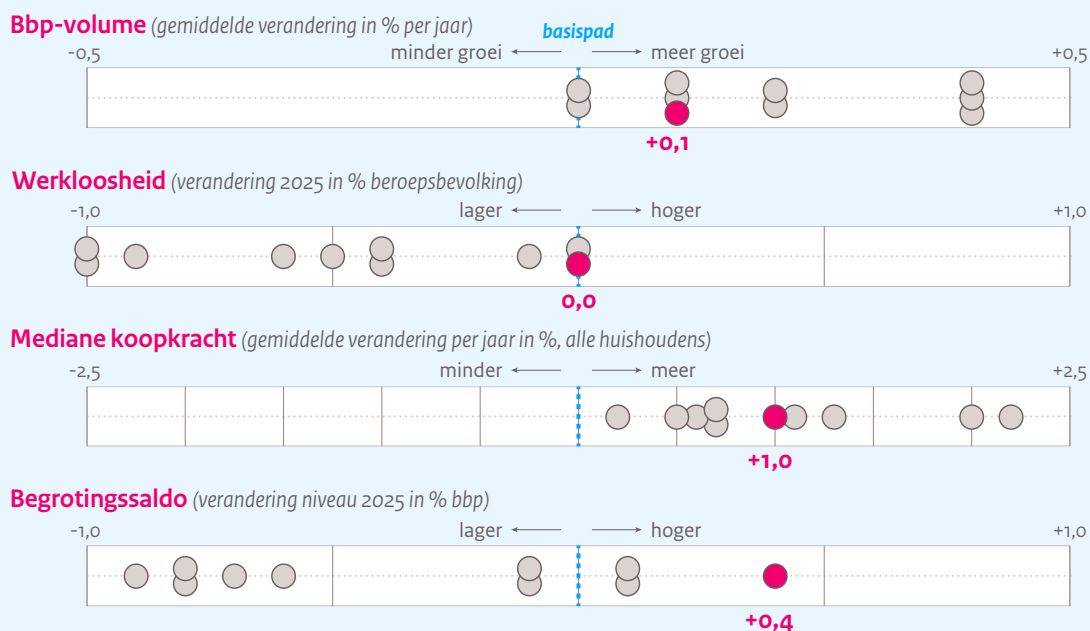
**Bbp-volume** (gemiddelde verandering in % per jaar)

basispad

-0,5 minder groei ← → meer groei +0,5

+0,1

**Werkloosheid** (verandering 2025 in % beroepsbevolking)

-1,0 lager ← → hoger +1,0

0,0

**Mediane koopkracht** (gemiddelde verandering per jaar in %, alle huishoudens)

-2,5 minder ← → meer +2,5

+1,0

**Begrotingssaldo** (verandering niveau 2025 in % bbp)

-1,0 lager ← → hoger +1,0

+0,4